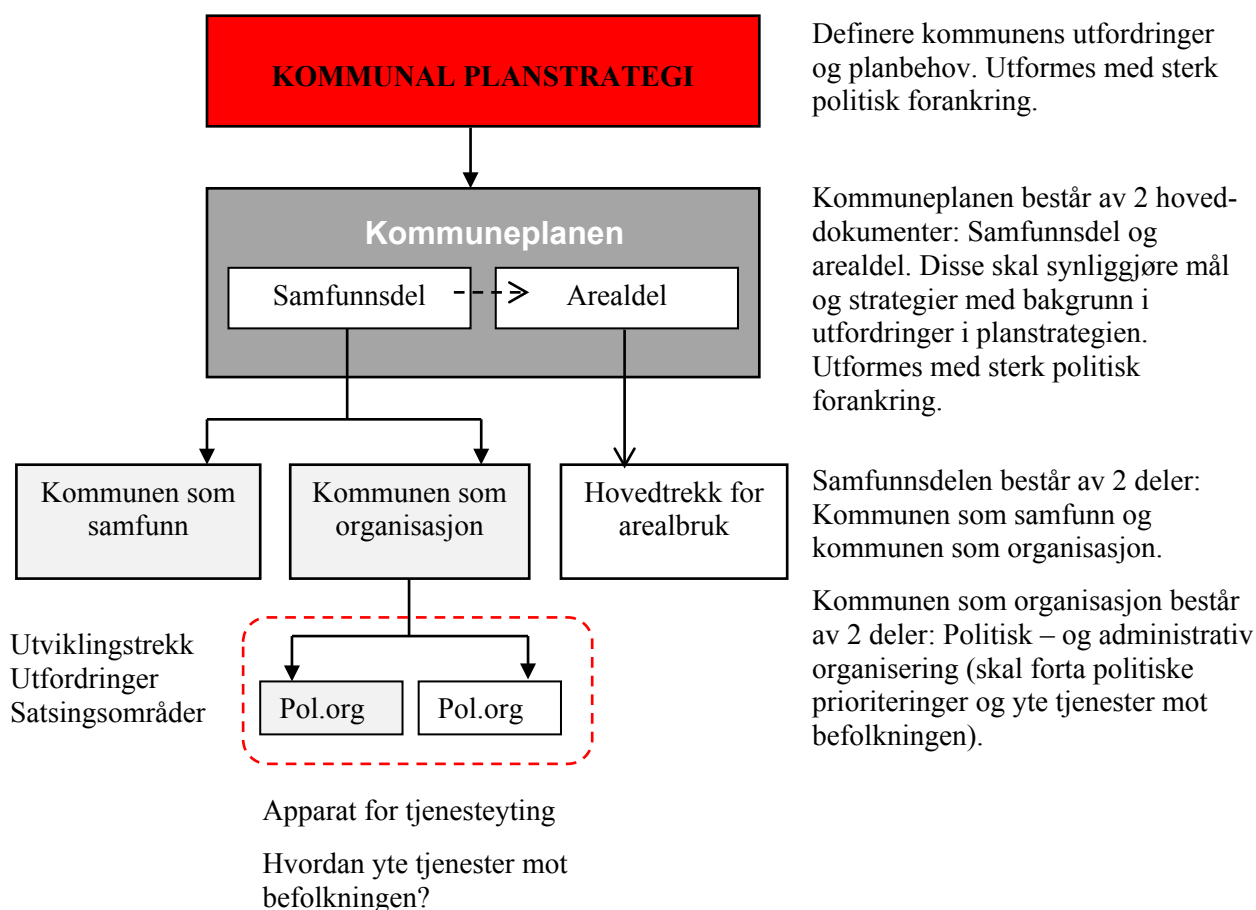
KOMMUNAL PLANSTRATEGI

Kommuneplanen

Samfunnsdel

Arealdel

Kommunen som samfunn

Kommunen som organisasjon

Hovedtrekk for arealbruk

Utviklingstrekk
Utfordringer
Satsingsområder

Pol.org

Pol.org

Apparat for tjenesteyting

Hvordan yte tjenester mot befolkningen?

Definere kommunens utfordringer og planbehov. Utformes med sterk politisk forankring.

Kommuneplanen består av 2 hoveddokumenter: Samfunnsdel og arealdel. Disse skal synliggjøre mål og strategier med bakgrunn i utfordringer i planstrategien. Utformes med sterk politisk forankring.

Samfunnsdelen består av 2 deler: Kommunen som samfunn og kommunen som organisasjon.

Kommunen som organisasjon består av 2 deler: Politisk – og administrativ organisering (skal forta politiske prioriteringer og yte tjenester mot befolkningen).